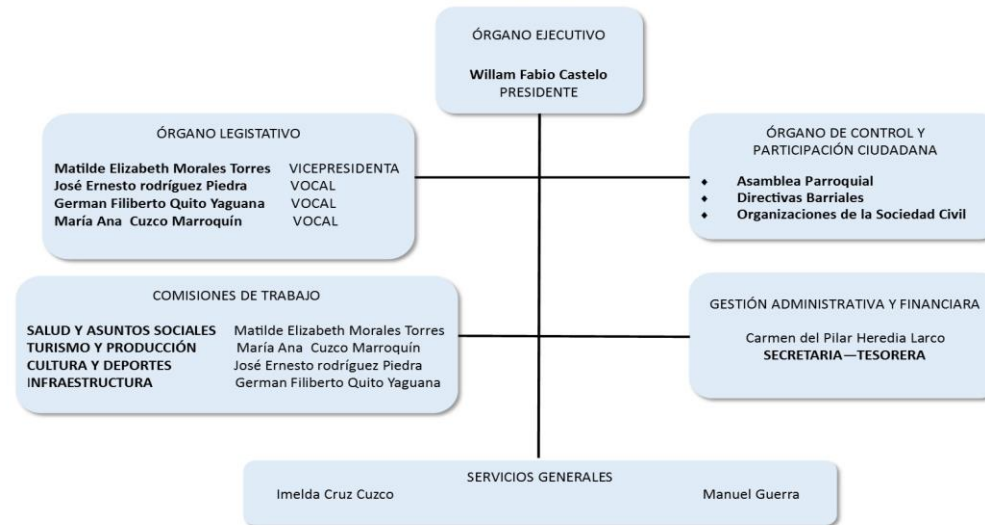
ÓRGANO EJECUTIVO

Willam Fabio Castelo
PRESIDENTE

ÓRGANO LEGISTATIVO

Matilde Elizabeth Morales Torres VICEPRESIDENTA
José Ernesto rodríguez Piedra VOCAL
German Filiberto Quito Yaguana VOCAL
María Ana Cuzco Marroquín VOCAL

ÓRGANO DE CONTROL Y PARTICIPACIÓN CIUDADANA

- Asamblea Parroquial
- Directivas Barriales
- Organizaciones de la Sociedad Civil

COMISIONES DE TRABAJO

SALUD Y ASUNTOS SOCIALES Matilde Elizabeth Morales Torres
TURISMO Y PRODUCCIÓN María Ana Cuzco Marroquín
CULTURA Y DEPORTES José Ernesto rodríguez Piedra
INFRAESTRUCTURA German Filiberto Quito Yaguana

GESTIÓN ADMINISTRATIVA Y FINANCIARA

Carmen del Pilar Heredia Larco
SECRETARIA—TESORERA

SERVICIOS GENERALES

Imelda Cruz Cuzco Manuel Guerra